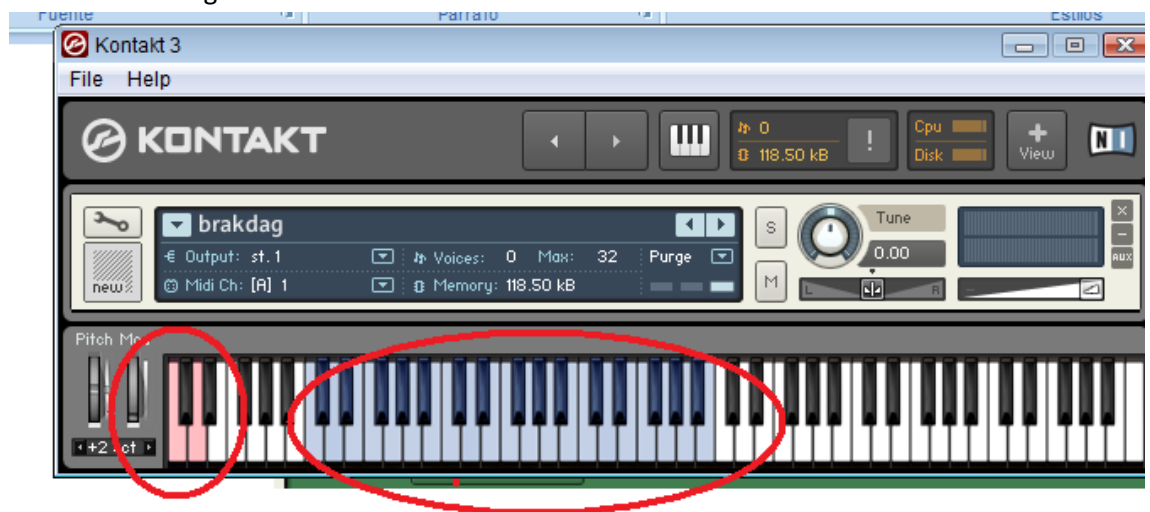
Fuente Párrafo Estilos

Kontakt 3

File Help

KONTAKT

0
118.50 kB

!

Cpu
Disk

View

NI

brakdag

Output: st. 1
Midi Ch: [A] 1
Voices: 0 Max: 32
Memory: 118.50 kB
Purge

S
M

Tune
0.00

L R

AUX

new

Pitch Mo

+2 oct